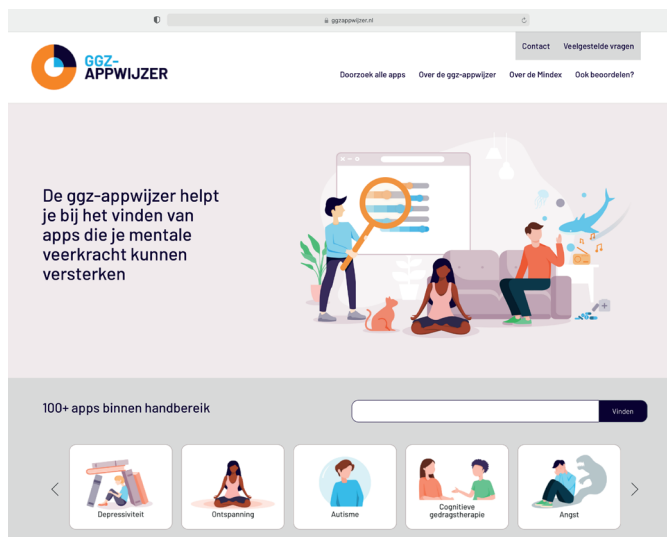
ggzappwijzer.nl

GGZ-APPWIJZER

Contact Veelgestelde vragen

Doorzoek alle apps Over de ggz-appwijzer Over de Mindex Ook beoordelen?

De ggz-appwijzer helpt je bij het vinden van apps die je mentale veerkracht kunnen versterken

100+ apps binnen handbereik

Vinden

Depressiviteit

Ontspanning

Autisme

Cognitieve gedragstherapie

Angst